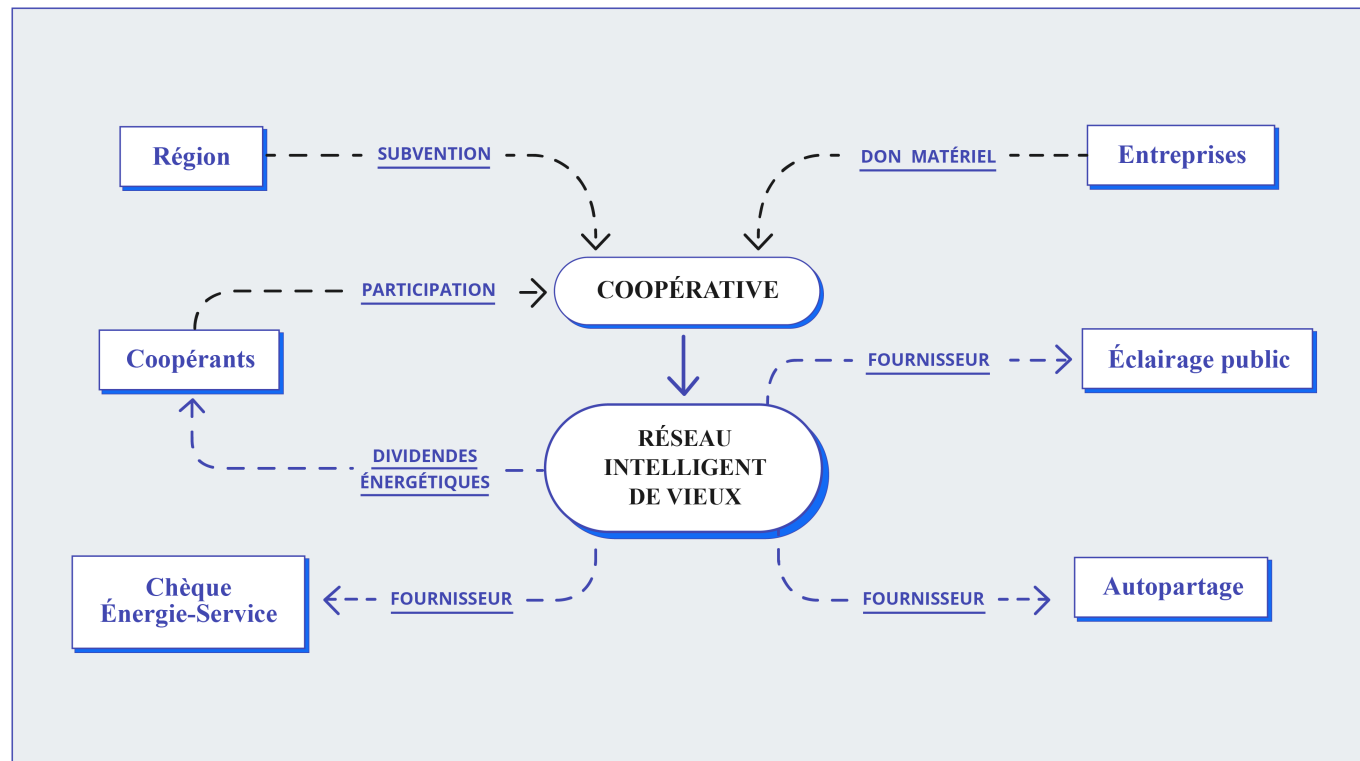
Région

SUBVENTION

DON MATÉRIEL

Entreprises

PARTICIPATION

COOPÉRATIVE

Coopérants

FOURNISSEUR

Éclairage public

DIVIDENDES ÉNERGÉTIQUES

RÉSEAU INTELLIGENT DE VIEUX

Chèque Énergie-Service

FOURNISSEUR

FOURNISSEUR

Autopartage